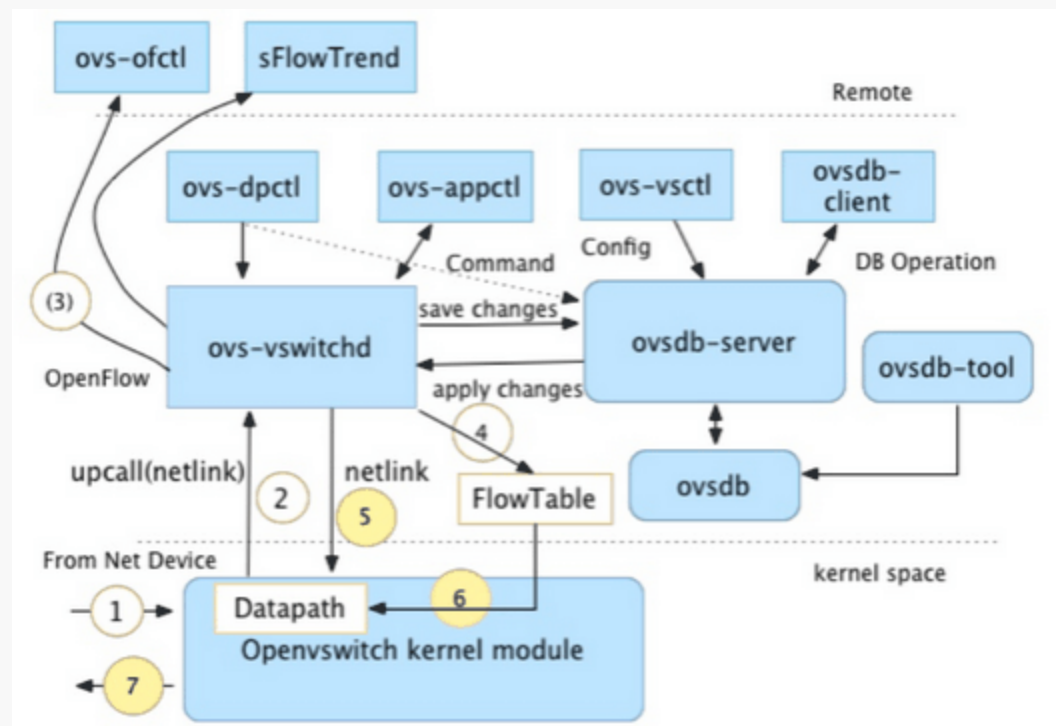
ovs-ofctl

sFlowTrend

Remote

ovs-dpctl

ovs-appctl

ovs-vsctl

ovsdb-client

Config

Command

DB Operation

(3)

save changes

ovs-vswitchd

ovsdb-server

ovsdb-tool

OpenFlow

apply changes

4

upcall(netlink)

2

netlink

5

FlowTable

ovsdb

From Net Device

kernel space

1

Datapath

6

Openvswitch kernel module

7